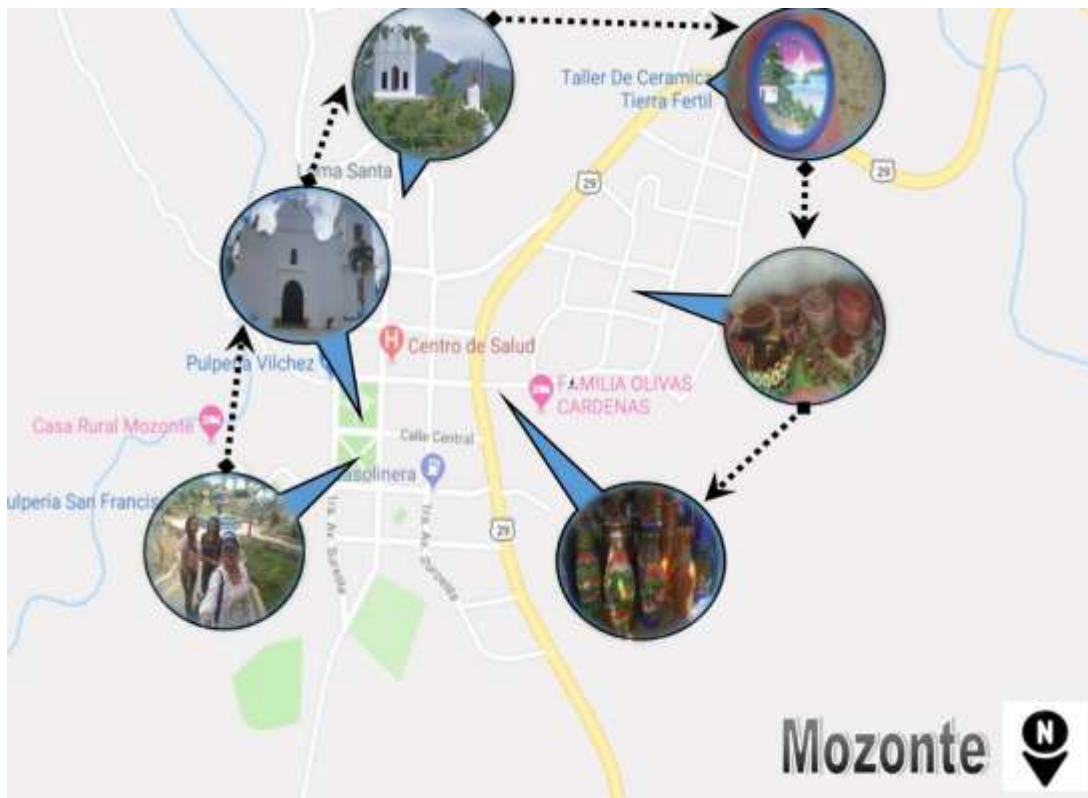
Taller De Ceramica Tierra Fertil

29

29

Loma Santa

29

Centro de Salud

Pulperia Vilchez

FAMILIA OLIVAS CARDENAS

Casa Rural Mozonte

Calle Central

Gasolinera

ulperia San Francis

1ra. Av. Sureste

1ra. Av. Sureste

29

Mozonte

N